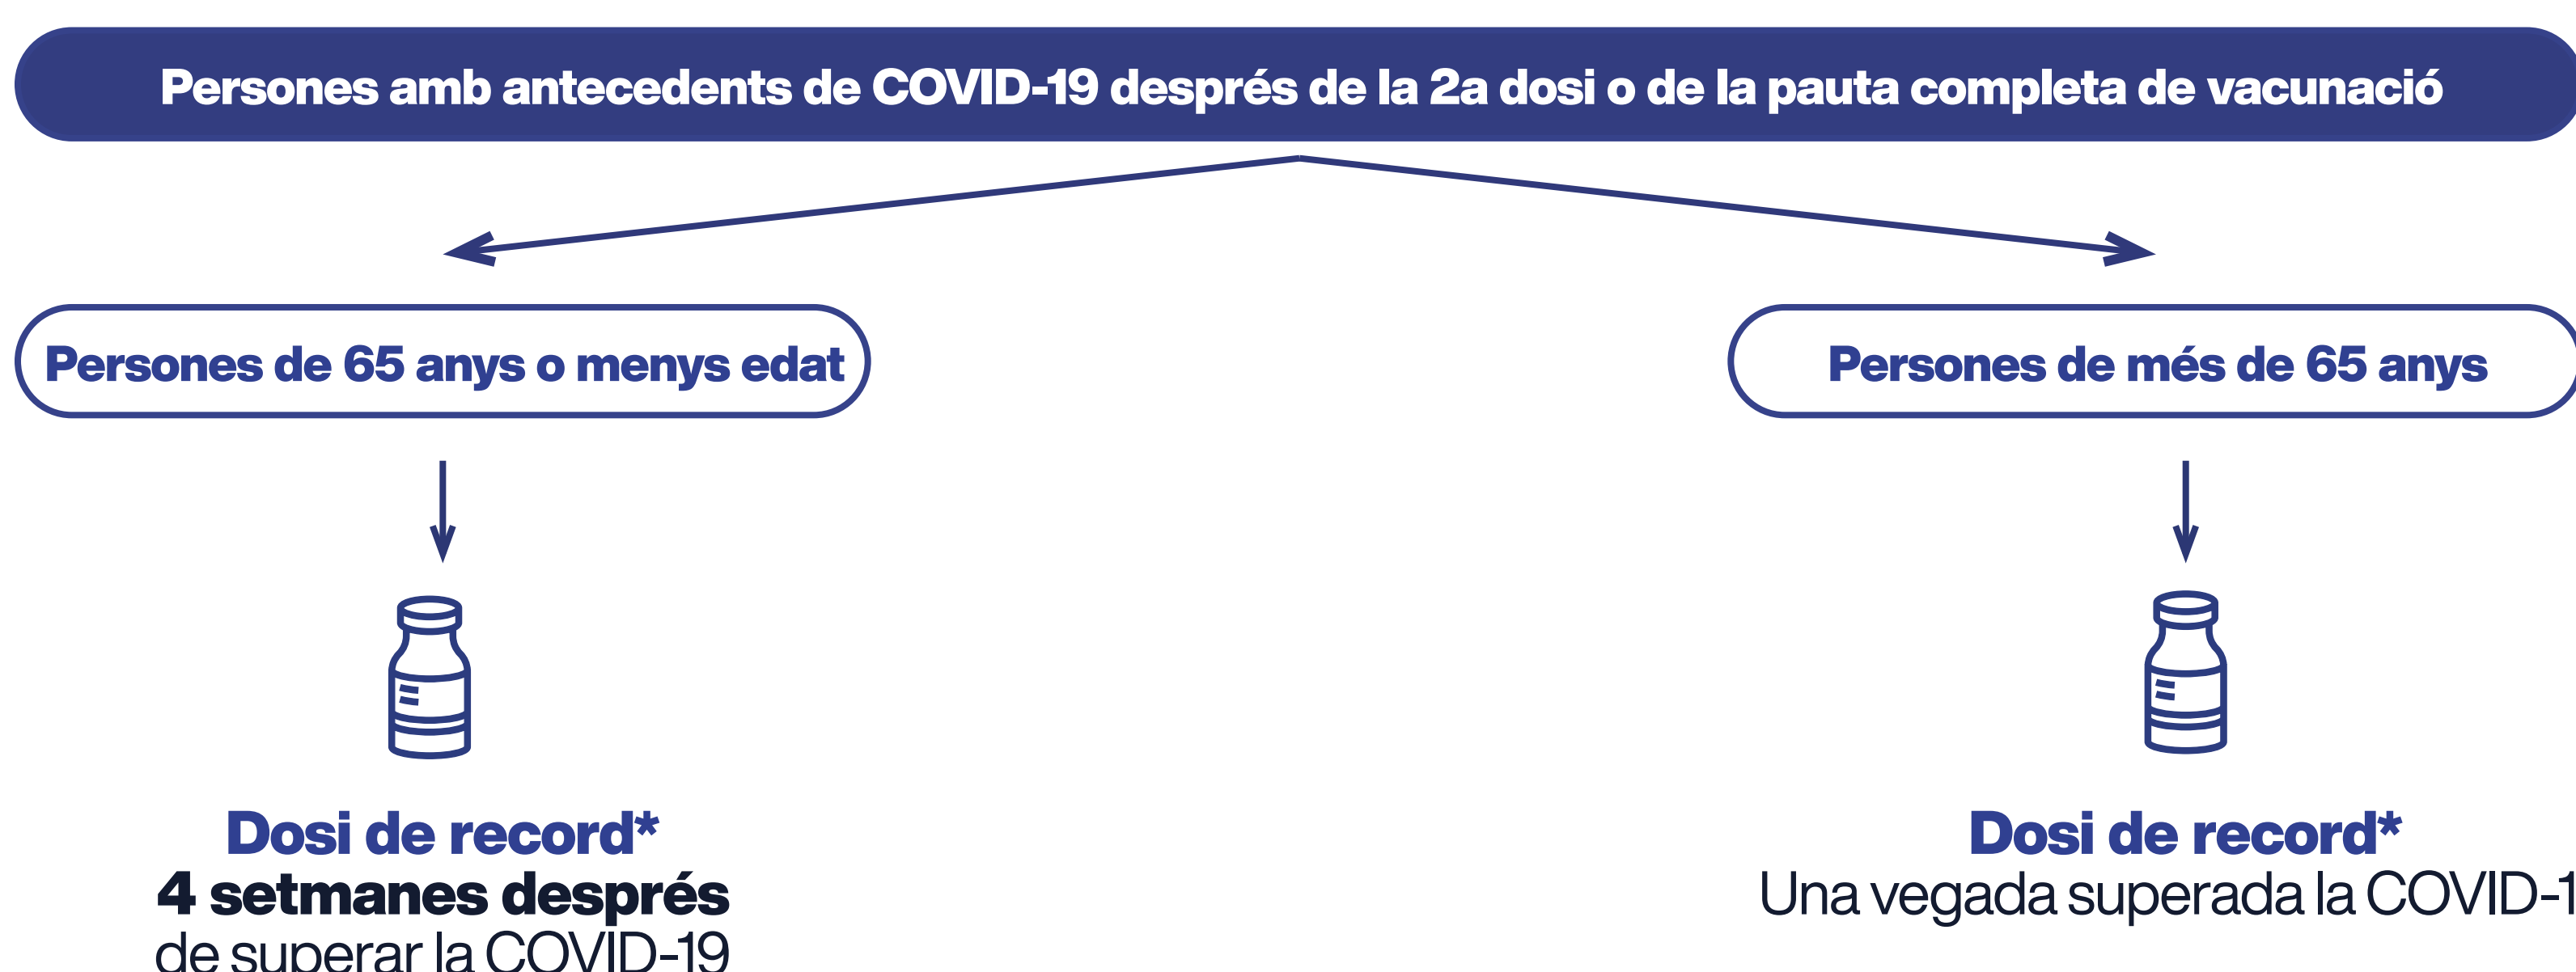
Persones amb antecedents de COVID-19 després de la 2a dosi o de la pauta completa de vacunació

Persones de 65 anys o menys edat

Persones de més de 65 anys

Dosi de record*
4 setmanes després
de superar la COVID-19

Dosi de record*
Una vegada superada la COVID-1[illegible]